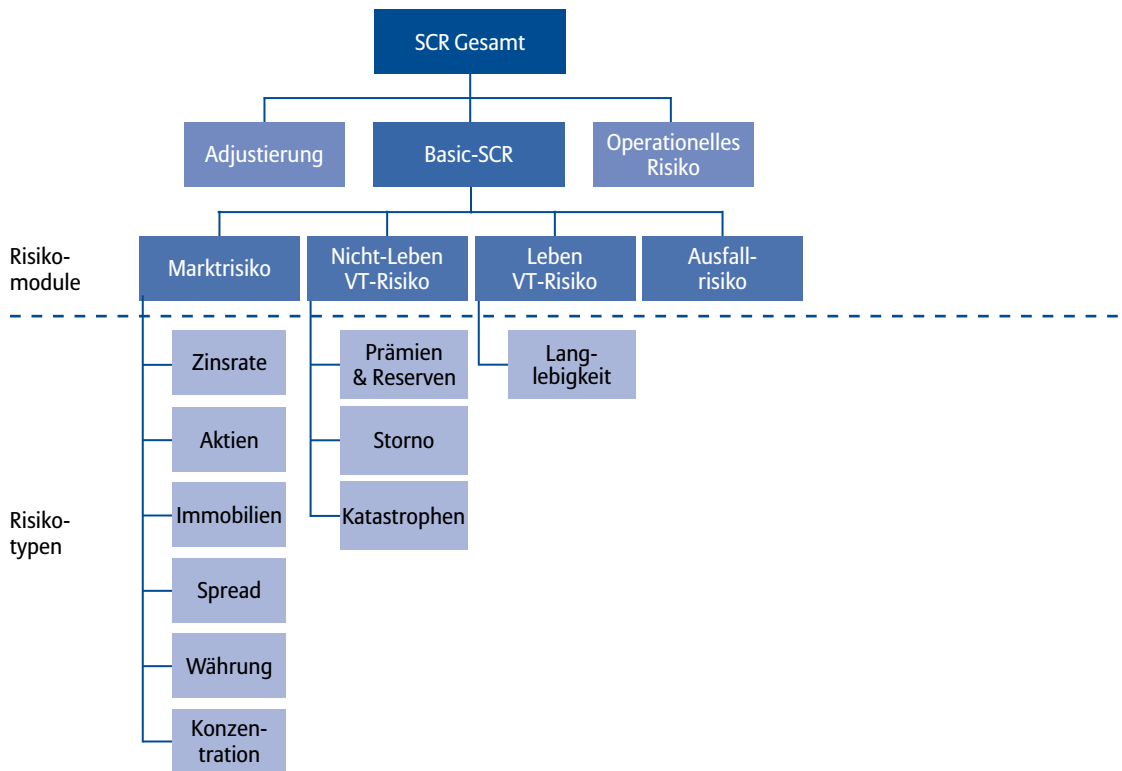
SCR Gesamt

Adjustierung

Basic-SCR

Operationelles Risiko

Risikomodule

Marktrisiko

Nicht-Leben VT-Risiko

Leben VT-Risiko

Ausfallrisiko

Zinsrate

Aktien

Immobilien

Spread

Währung

Konzentration

Prämien & Reserven

Storno

Katastrophen

Langlebigkeit

Risikotypen